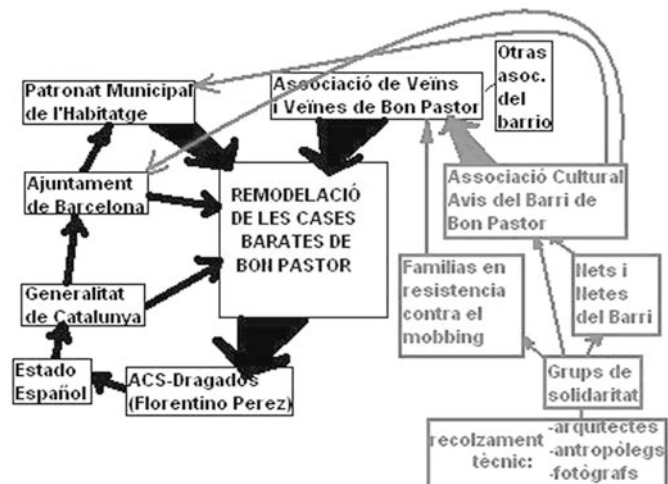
Patronat Municipal de l'Habitatge

Associació de Veïns i Veïnes de Bon Pastor

Otras asoc. del barrio

Ajuntament de Barcelona

REMODELACIÓ DE LES CASES BARATES DE BON PASTOR

Associació Cultural Avis del Barri de Bon Pastor

Generalitat de Catalunya

Familias en resistencia contra el mobbing

Nets i Netes del Barri

Estado Español

ACS-Dragados (Florentino Perez)

Grups de solidaritat

recolzament tècnic: -arquitectes -antropòlegs -fotògrafs